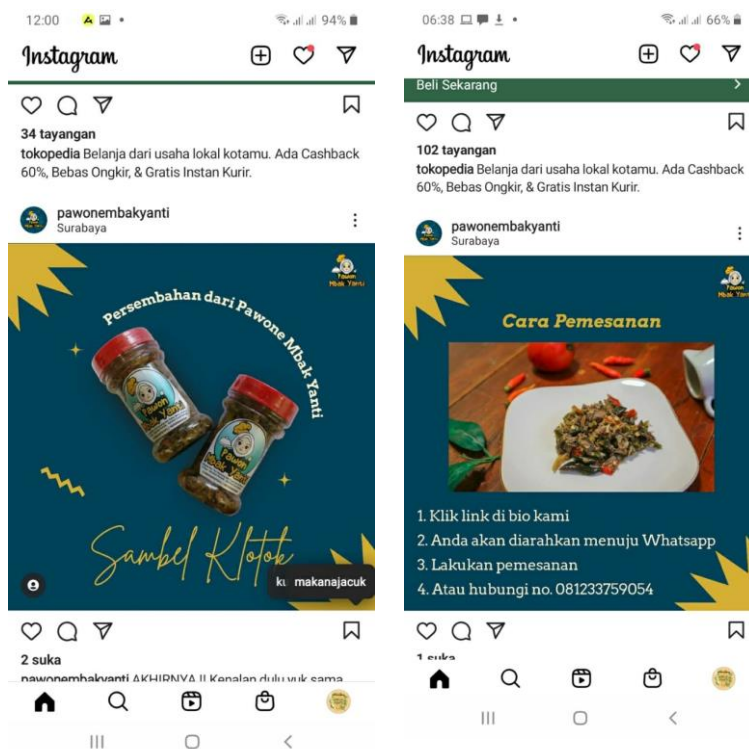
12:00

94%

Instagram

34 tayangan

tokopedia Belanja dari usaha lokal kotamu. Ada Cashback 60%, Bebas Ongkir, & Gratis Instan Kurir.

pawonembakyanti
Surabaya

Pawon Mbak Yanti

Persembahan dari Pawone Mbak Yanti

Pawon Mbak Yanti

Pawon Mbak Yanti

Sambel Klotok

makanajacuk

2 suka

pawonembakyanti AKHIRNYA !! Kenalan dulu yuk sama

06:38

66%

Instagram

Beli Sekarang

102 tayangan

tokopedia Belanja dari usaha lokal kotamu. Ada Cashback 60%, Bebas Ongkir, & Gratis Instan Kurir.

pawonembakyanti
Surabaya

Pawon Mbak Yanti

Cara Pemesanan

1. Klik link di bio kami
2. Anda akan diarahkan menuju Whatsapp
3. Lakukan pemesanan
4. Atau hubungi no. 081233759054

1 suka